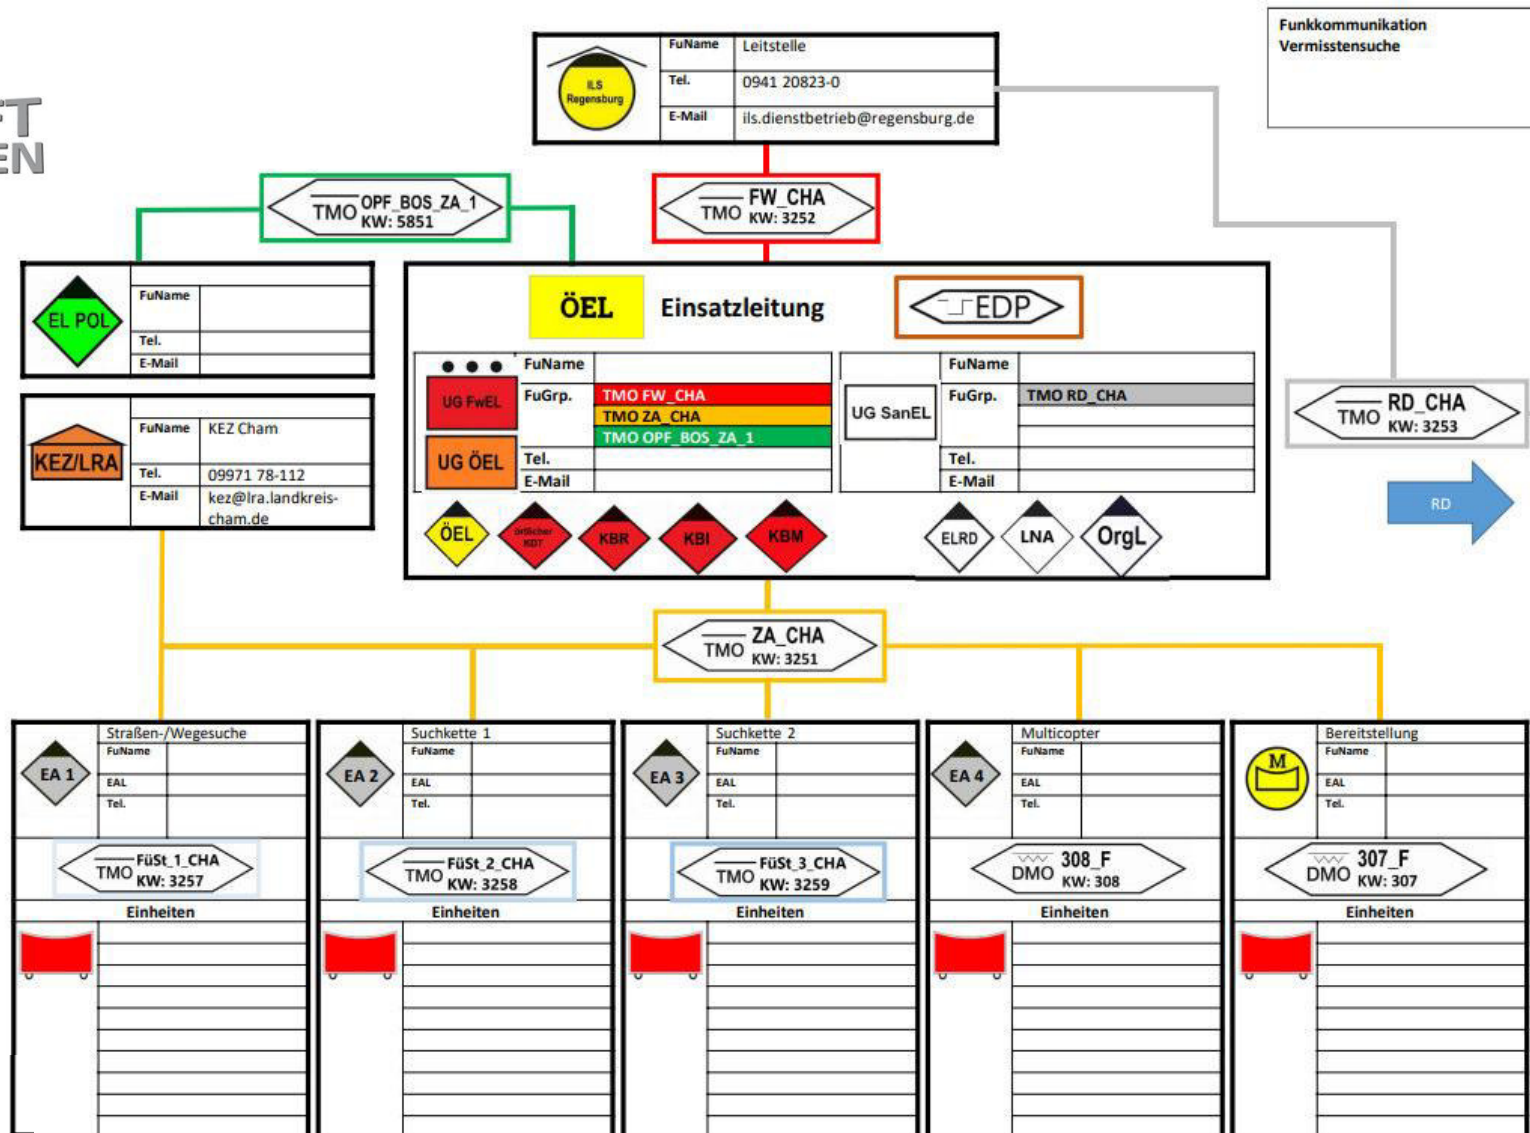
FT
EN

Funkkommunikation
Vermisstensuche

ILS Regensburg

| FuName | Leitstelle |
|---|---|
| Tel. | 0941 20823-0 |
| E-Mail | ils.dienstbetrieb@regensburg.de |

TMO OPF_BOS_ZA_1 KW: 5851

TMO FW_CHA KW: 3252

EL POL

| FuName | |
|---|---|
| Tel. | |
| E-Mail | |

KEZ/LRA

| FuName | KEZ Cham |
|---|---|
| Tel. | 09971 78-112 |
| E-Mail | kez@lra.landkreis-cham.de |

ÖEL Einsatzleitung EDP

UG FwEL
UG ÖEL

| FuName | |
|---|---|
| FuGrp. | TMO FW_CHA<br>TMO ZA_CHA<br>TMO OPF_BOS_ZA_1 |
| Tel. | |
| E-Mail | |

UG SanEL

| FuName | |
|---|---|
| FuGrp. | TMO RD_CHA |
| Tel. | |
| E-Mail | |

ÖEL Örtlicher KDT KBR KBI KBM ELRD LNA OrgL

TMO RD_CHA KW: 3253

RD

TMO ZA_CHA KW: 3251

EA 1 Straßen-/Wegesuche
FuName
EAL
Tel.
TMO FüSt_1_CHA KW: 3257
Einheiten

EA 2 Suchkette 1
FuName
EAL
Tel.
TMO FüSt_2_CHA KW: 3258
Einheiten

EA 3 Suchkette 2
FuName
EAL
Tel.
TMO FüSt_3_CHA KW: 3259
Einheiten

EA 4 Multicopter
FuName
EAL
Tel.
DMO 308_F KW: 308
Einheiten

M Bereitstellung
FuName
EAL
Tel.
DMO 307_F KW: 307
Einheiten